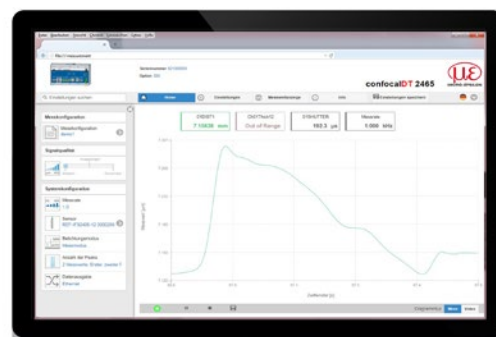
confocalDT 2465

Messkonfiguration

Signalqualität

Systemkonfiguration

Messrate

Sensor

Betriebsgrundlage

Anzahl der Peaks

Datenausgabe

Ethernet

Home

Einstellungen

Messwertanzeige

Info

Einstellungen speichern

DIS1ST1

7.10838 mm

Out of Range

DIS1ST2

162.3 µm

Messrate

1.000 kHz

Zeitachse (s)

Start

Stop